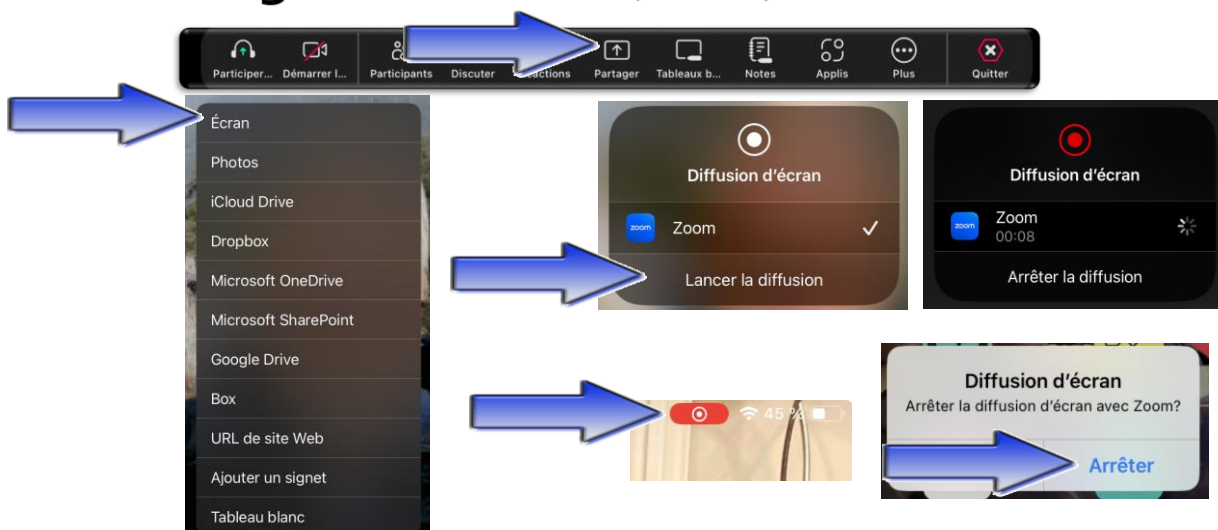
Participer... Démarrer l... Participants Discuter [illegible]actions Partager Tableaux b... Notes Applis Plus Quitter

Écran
Photos
iCloud Drive
Dropbox
Microsoft OneDrive
Microsoft SharePoint
Google Drive
Box
URL de site Web
Ajouter un signet
Tableau blanc

Diffusion d'écran
zoom Zoom ✓
Lancer la diffusion

Diffusion d'écran
zoom Zoom
00:08
Arrêter la diffusion

45 %

Diffusion d'écran
Arrêter la diffusion d'écran avec Zoom?
Arrêter